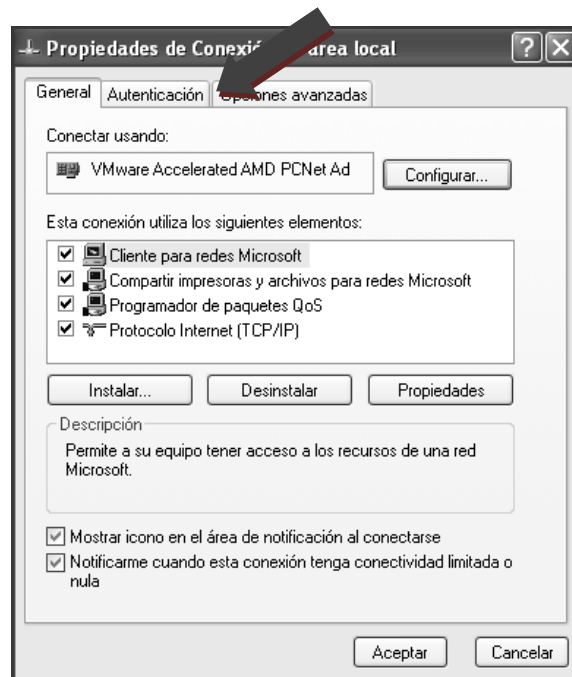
Propiedades de Conexi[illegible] área local

General | Autenticación | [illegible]pciones avanzadas

Conectar usando:

VMware Accelerated AMD PCNet Ad

Configurar...

Esta conexión utiliza los siguientes elementos:

Cliente para redes Microsoft
Compartir impresoras y archivos para redes Microsoft
Programador de paquetes QoS
Protocolo Internet (TCP/IP)

Instalar... | Desinstalar | Propiedades

Descripción

Permite a su equipo tener acceso a los recursos de una red Microsoft.

Mostrar icono en el área de notificación al conectarse
Notificarme cuando esta conexión tenga conectividad limitada o nula

Aceptar | Cancelar